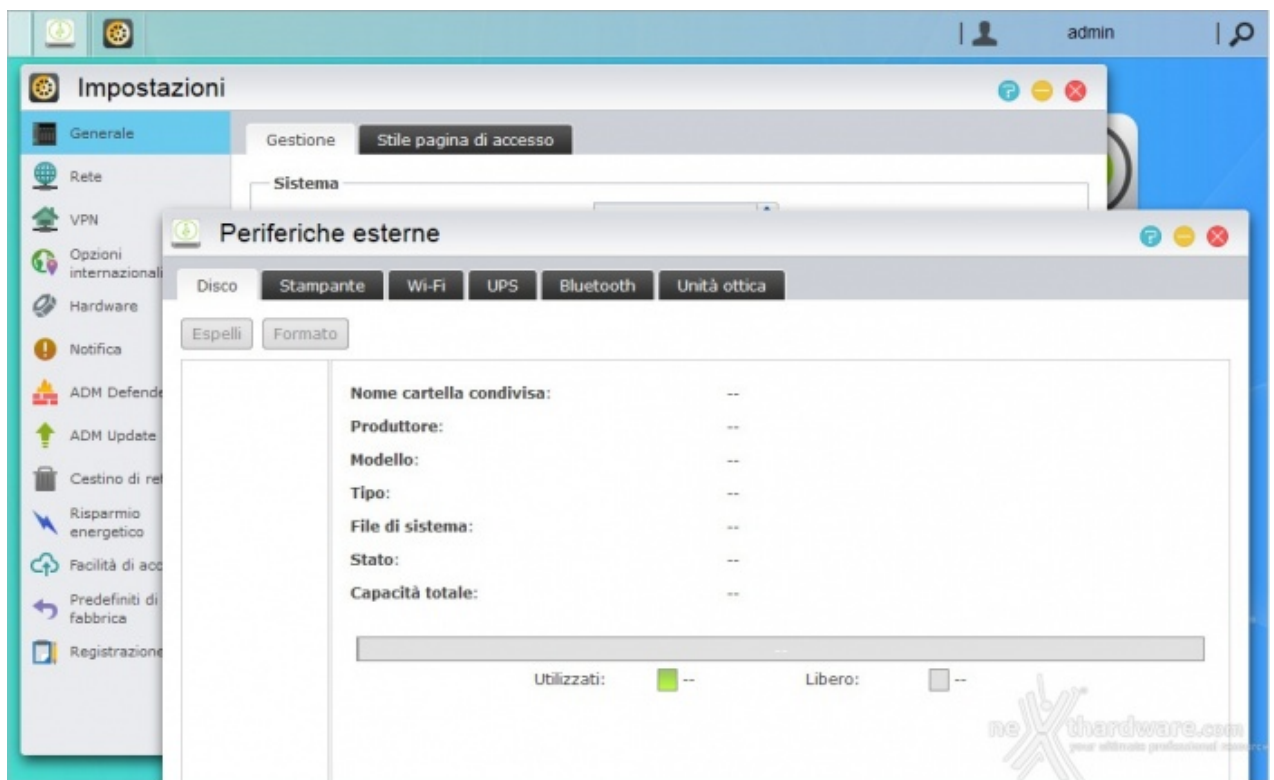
admin

Impostazioni

Generale
Rete
VPN
Opzioni internazionali
Hardware
Notifica
ADM Defende
ADM Update
Cestino di re
Risparmio energetico
Facilità di acc
Predefiniti di fabbrica
Registrazione

Gestione
Stile pagina di accesso

Sistema

Periferiche esterne

Disco
Stampante
Wi-Fi
UPS
Bluetooth
Unità ottica

Espelli
Formato

Nome cartella condivisa: --
Produttore: --
Modello: --
Tipo: --
File di sistema: --
Stato: --
Capacità totale: --

Utilizzati: --
Libero: --

nexthardware.com
your ultimate professional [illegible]